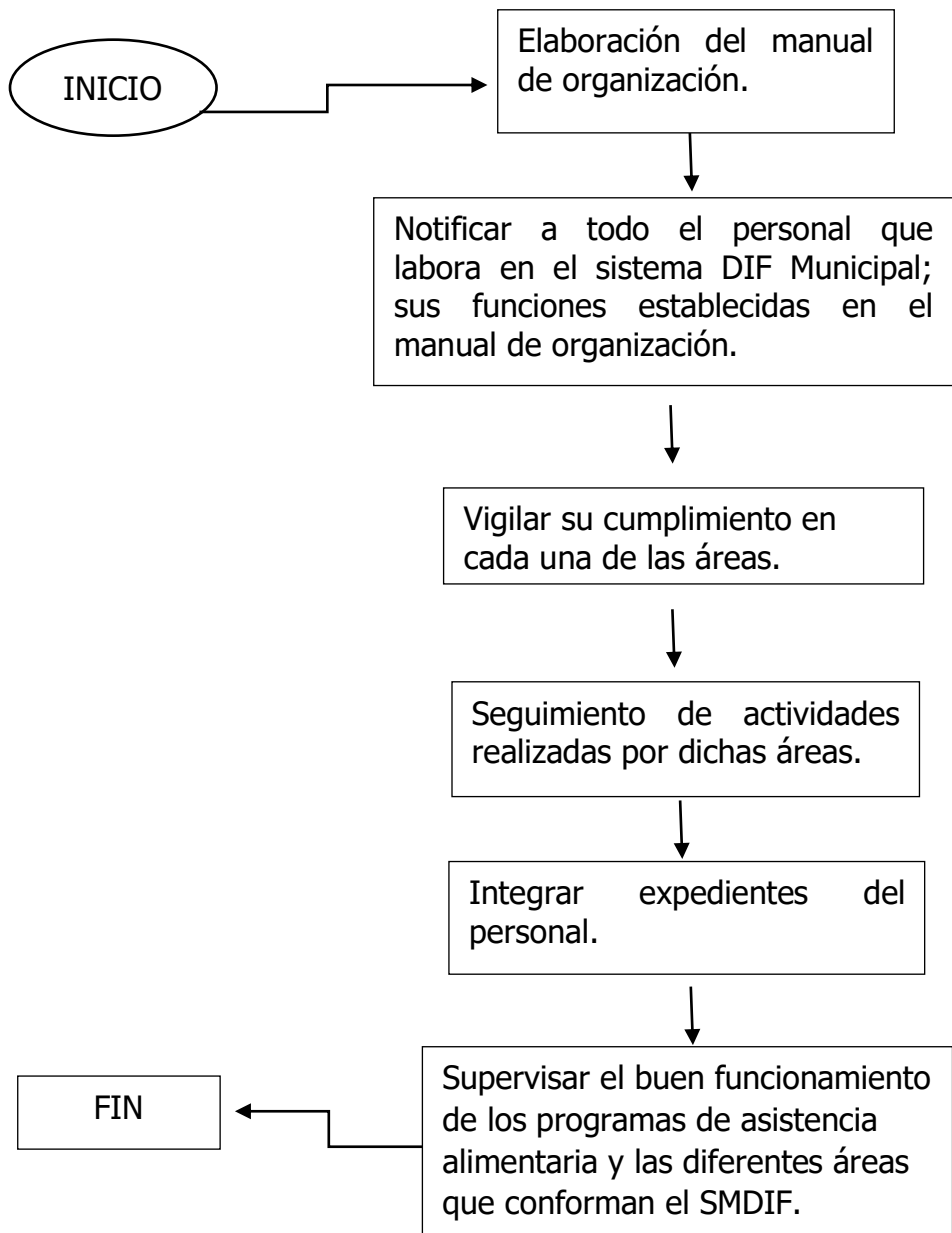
INICIO

Elaboración del manual de organización.

Notificar a todo el personal que labora en el sistema DIF Municipal; sus funciones establecidas en el manual de organización.

Vigilar su cumplimiento en cada una de las áreas.

Seguimiento de actividades realizadas por dichas áreas.

Integrar expedientes del personal.

Supervisar el buen funcionamiento de los programas de asistencia alimentaria y las diferentes áreas que conforman el SMDIF.

FIN